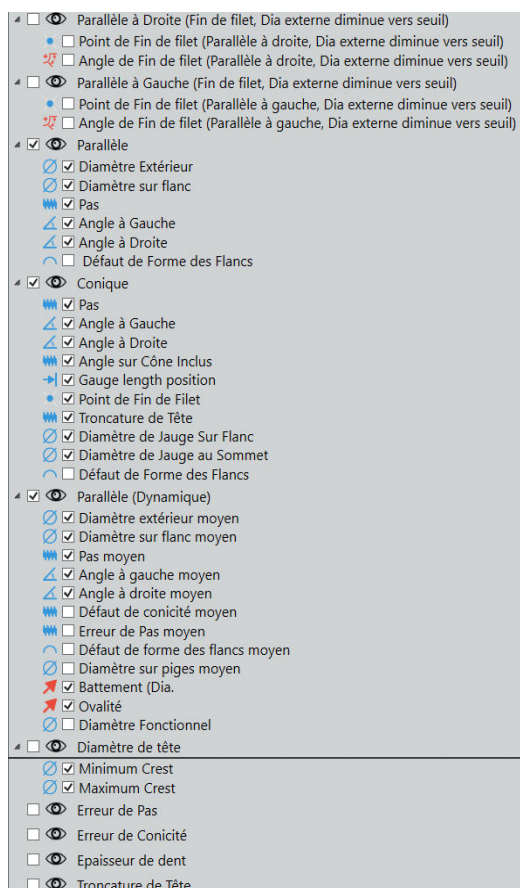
Parallèle à Droite (Fin de filet, Dia externe diminue vers seuil)
Point de Fin de filet (Parallèle à droite, Dia externe diminue vers seuil)
Angle de Fin de filet (Parallèle à droite, Dia externe diminue vers seuil)
Parallèle à Gauche (Fin de filet, Dia externe diminue vers seuil)
Point de Fin de filet (Parallèle à gauche, Dia externe diminue vers seuil)
Angle de Fin de filet (Parallèle à gauche, Dia externe diminue vers seuil)
Parallèle
Diamètre Extérieur
Diamètre sur flanc
Pas
Angle à Gauche
Angle à Droite
Défaut de Forme des Flancs
Conique
Pas
Angle à Gauche
Angle à Droite
Angle sur Cône Inclus
Gauge length position
Point de Fin de Filet
Troncature de Tête
Diamètre de Jauge Sur Flanc
Diamètre de Jauge au Sommet
Défaut de Forme des Flancs
Parallèle (Dynamique)
Diamètre extérieur moyen
Diamètre sur flanc moyen
Pas moyen
Angle à gauche moyen
Angle à droite moyen
Défaut de conicité moyen
Erreur de Pas moyen
Défaut de forme des flancs moyen
Diamètre sur piges moyen
Battement (Dia.
Ovalité
Diamètre Fonctionnel
Diamètre de tête
Minimum Crest
Maximum Crest
Erreur de Pas
Erreur de Conicité
Epaisseur de dent
Troncature de Tête